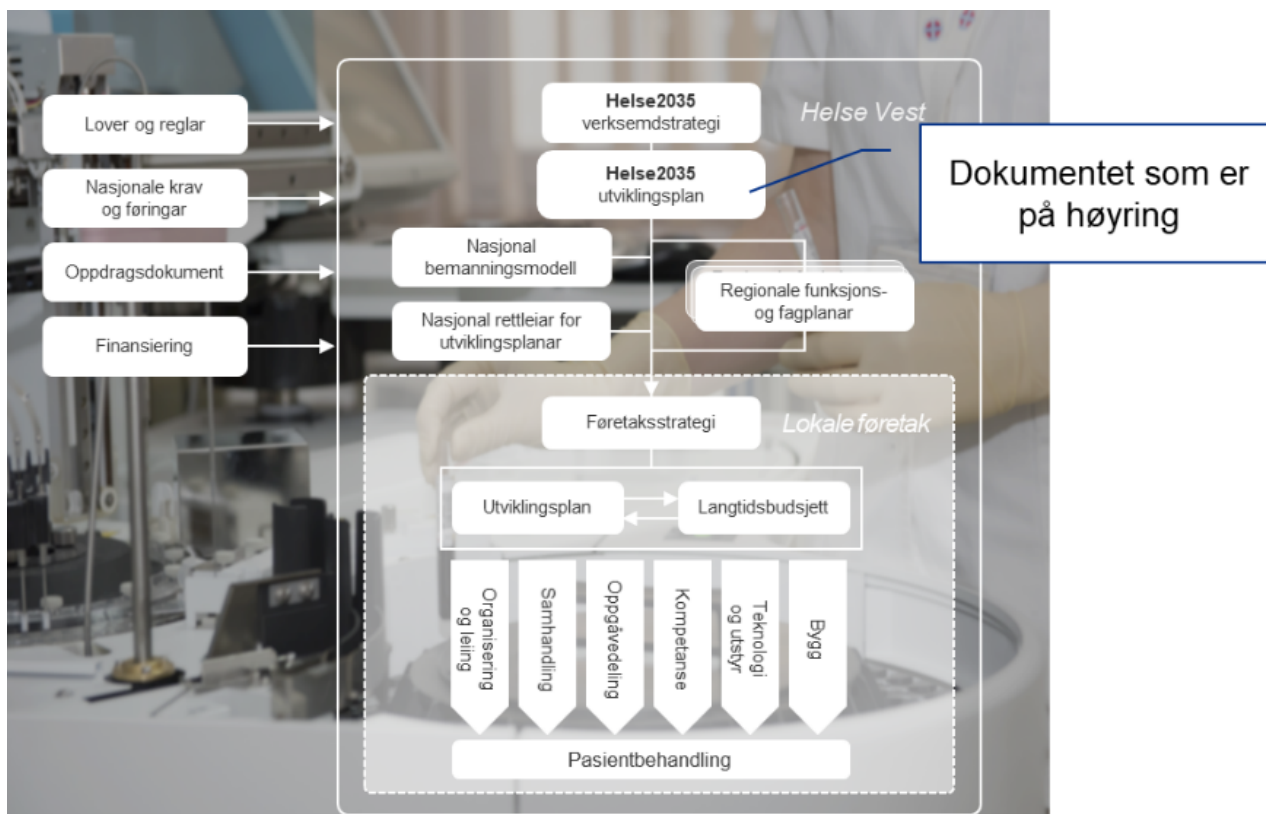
Lover og reglar

Nasjonale krav og føringar

Oppdragsdokument

Finansiering

**Helse2035** verksemdstrategi

Helse Vest

**Helse2035** utviklingsplan

Dokumentet som er på høyring

Nasjonal bemanningsmodell

Regionale funksjons- og fagplanar

Nasjonal rettleiar for utviklingsplanar

Føretaksstrategi

Lokale føretak

Utviklingsplan

Langtidsbudsjett

Organisering og leiing

Samhandling

Oppgåvedeling

Kompetanse

Teknologi og utstyr

Bygg

Pasientbehandling